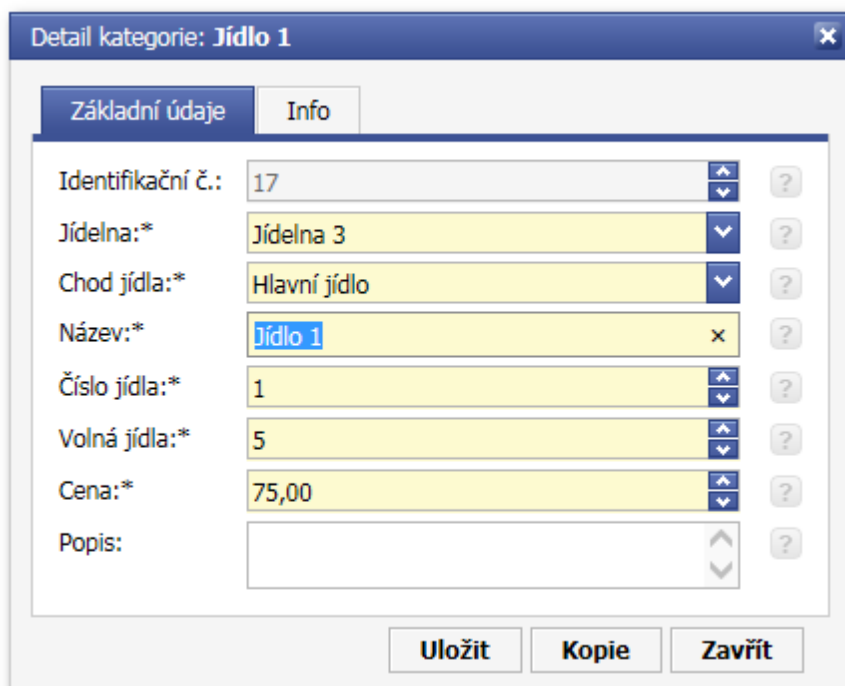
Detail kategorie: **Jídlo 1**

Základní údaje | Info

Identifikační č.: 17 ?

Jídelna:* Jídelna 3 ?

Chod jídla:* Hlavní jídlo ?

Název:* Jídlo 1 × ?

Číslo jídla:* 1 ?

Volná jídla:* 5 ?

Cena:* 75,00 ?

Popis: ?

Uložit Kopie Zavřít